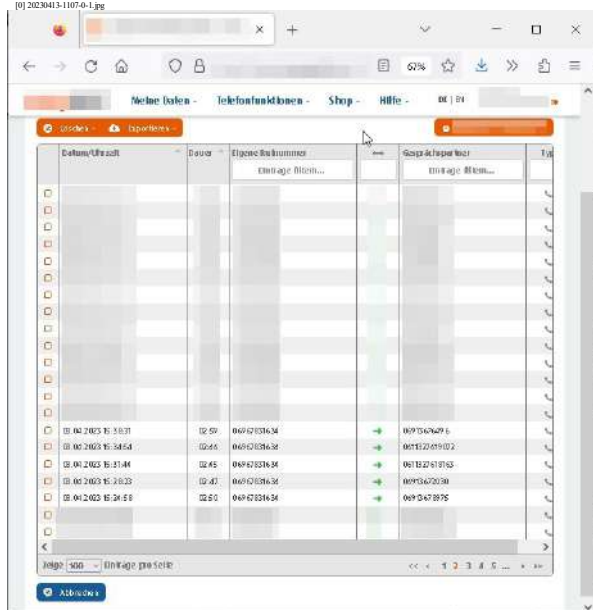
[0] 20230413-1107-0-1.jpg

67%

Meine Daten - Telefonfunktionen - Shop - Hilfe - DE | EN

Löschen - Exportieren -

| | Datum/Uhrzeit | Dauer | Eigene Rufnummer | ↔ | Gesprächspartner | Ty |
|---|---|---|---|---|---|---|
| | | | Einträge filtern... | | Einträge filtern... | |
| | 13.04.2023 15:38:31 | 02:59 | 069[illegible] | → | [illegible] | |
| | 13.04.2023 15:34:54 | 02:46 | 069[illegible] | → | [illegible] | |
| | 13.04.2023 15:31:44 | 02:45 | 069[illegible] | → | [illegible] | |
| | 13.04.2023 15:28:23 | 02:47 | 069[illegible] | → | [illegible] | |
| | 13.04.2023 15:24:58 | 02:50 | 069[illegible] | → | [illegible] | |

Zeige 500 Einträge pro Seite

1 2 3 4 5 ...

Abbrechen